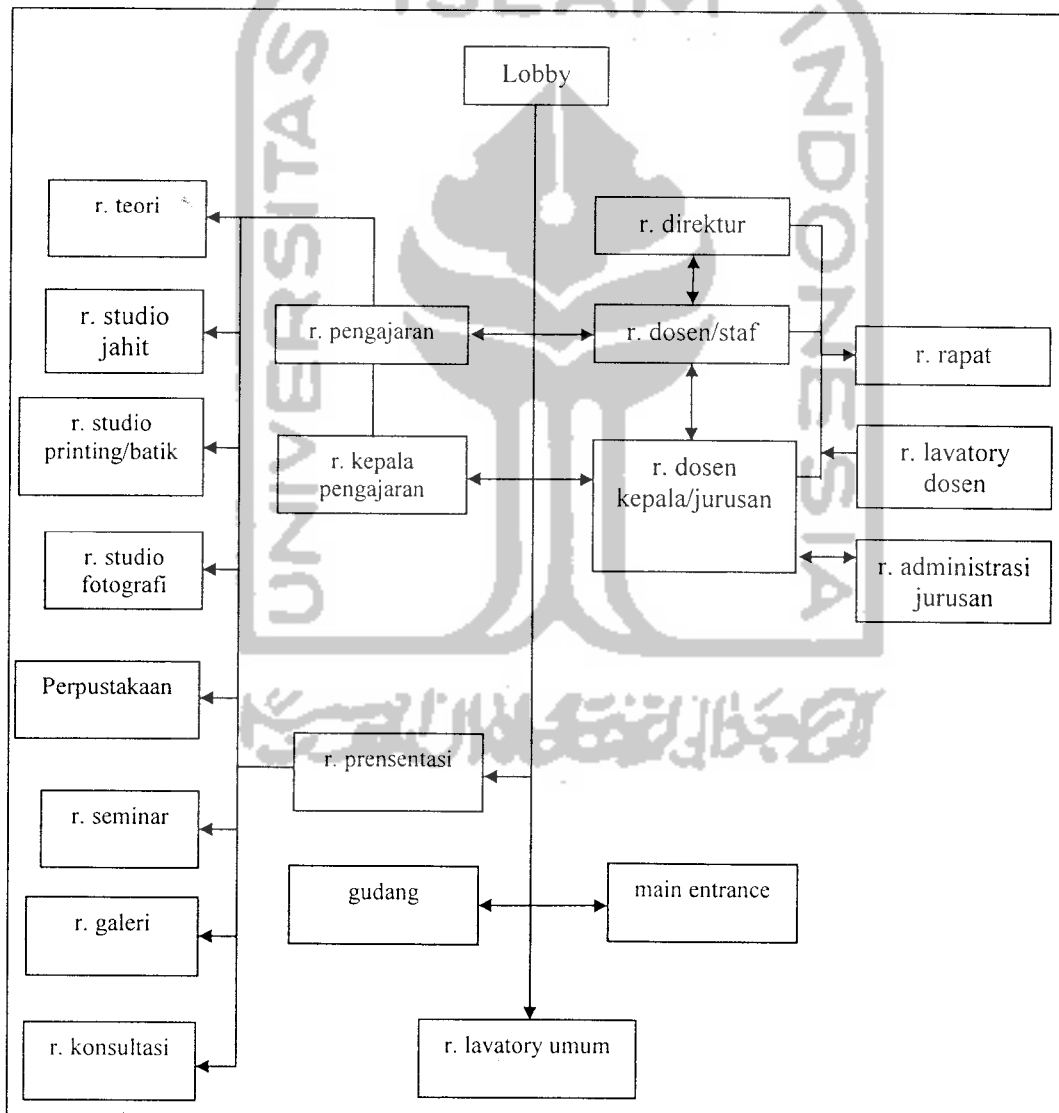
Lobby

r. teori

r. direktur

r. studio jahit

r. pengajaran

r. dosen/staf

r. rapat

r. studio printing/batik

r. kepala pengajaran

r. dosen kepala/jurusan

r. lavatory dosen

r. studio fotografi

r. administrasi jurusan

Perpustakaan

r. prensentasi

r. seminar

gudang

main entrance

r. galeri

r. konsultasi

r. lavatory umum